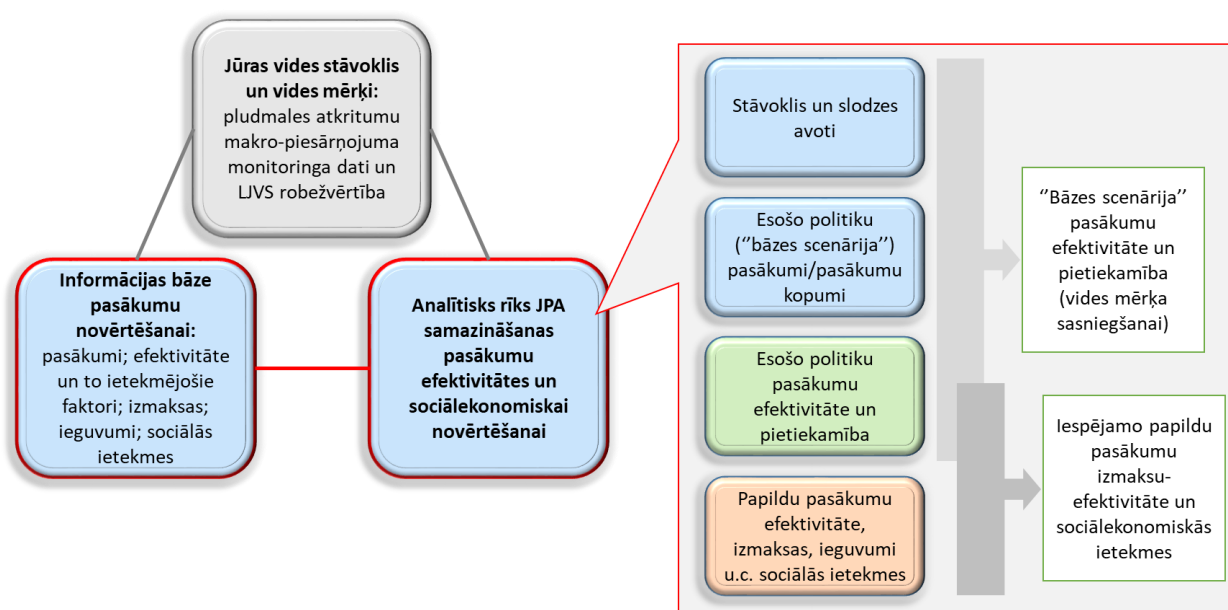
**Jūras vides stāvoklis un vides mērķi:** pludmales atkritumu makro-piesārņojuma monitoringa dati un LJVS robežvērtība

**Informācijas bāze pasākumu novērtēšanai:** pasākumi; efektivitāte un to ietekmējošie faktori; izmaksas; ieguvumi; sociālās ietekmes

**Analītisks rīks JPA samazināšanas pasākumu efektivitātes un sociālekonomiskai novērtēšanai**

Stāvoklis un slodzes avoti

Esošo politiku (''bāzes scenārija'') pasākumi/pasākumu kopumi

Esošo politiku pasākumu efektivitāte un pietiekamība

Papildu pasākumu efektivitāte, izmaksas, ieguvumi u.c. sociālās ietekmes

''Bāzes scenārija'' pasākumu efektivitāte un pietiekamība (vides mērķa sasniegšanai)

Iespējamo papildu pasākumu izmaksu-efektivitāte un sociālekonomiskās ietekmes